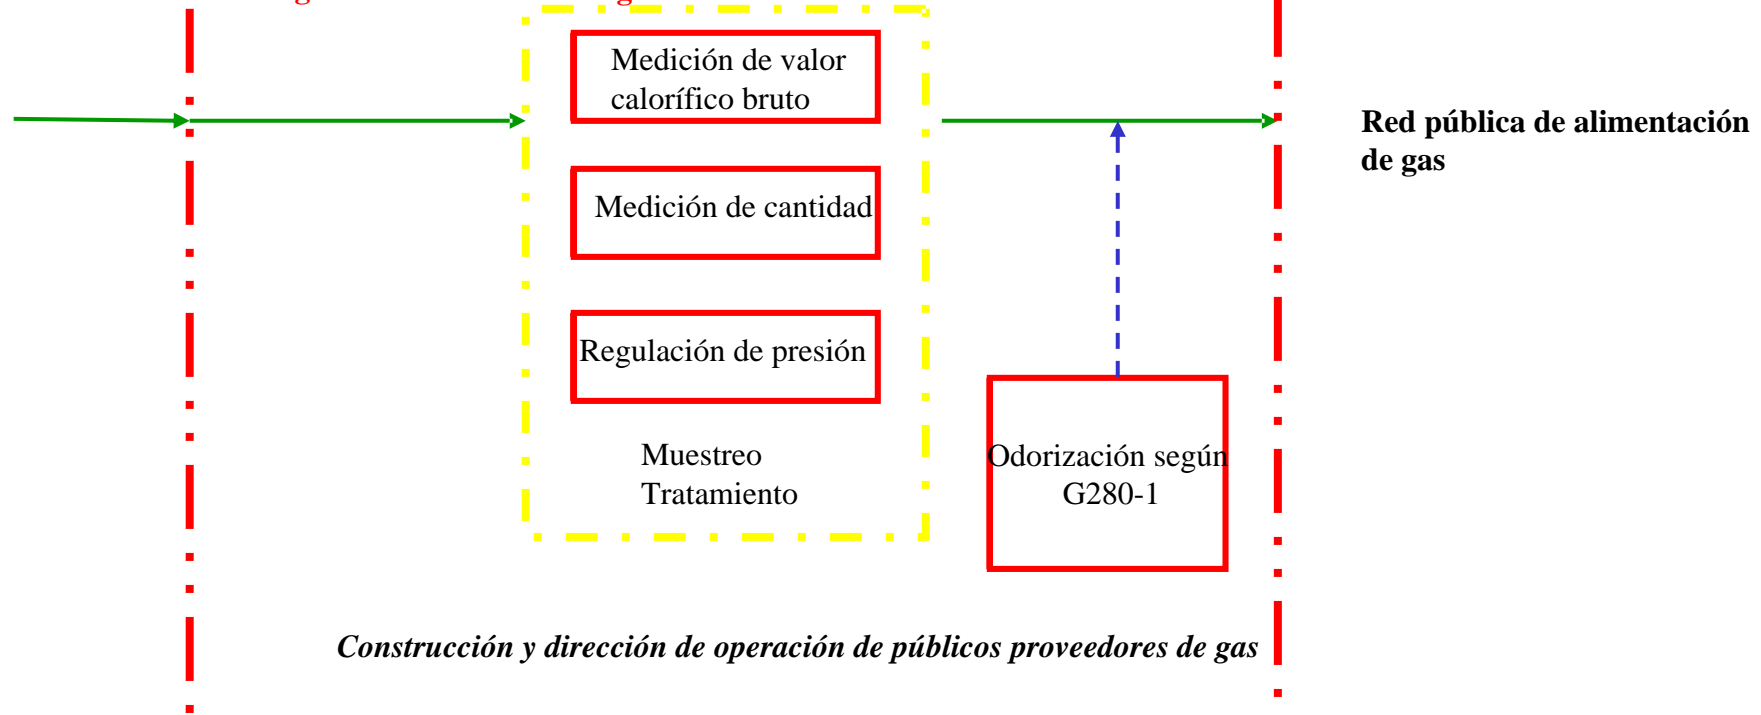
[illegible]

Medición de valor calorífico bruto

Medición de cantidad

Regulación de presión

Muestreo
Tratamiento

Odorización según G280-1

Red pública de alimentación de gas

Construcción y dirección de operación de públicos proveedores de gas